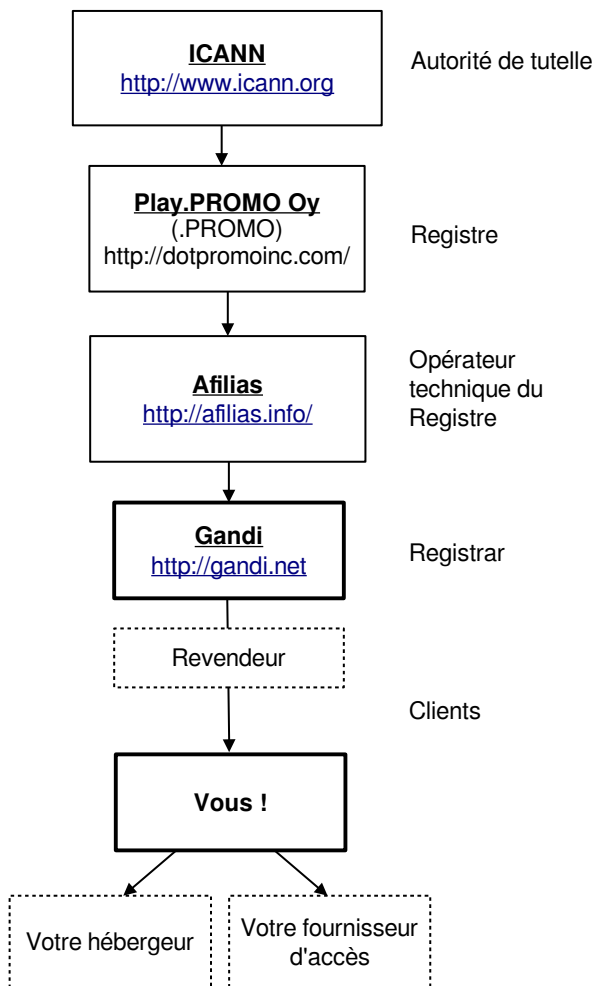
ICANN
http://www.icann.org

Autorité de tutelle

Play.PROMO Oy
(.PROMO)
http://dotpromoinc.com/

Registre

Afilias
http://afilias.info/

Opérateur technique du Registre

Gandi
http://gandi.net

Registrar

Revendeur

Clients

Vous !

Votre hébergeur

Votre fournisseur d'accès